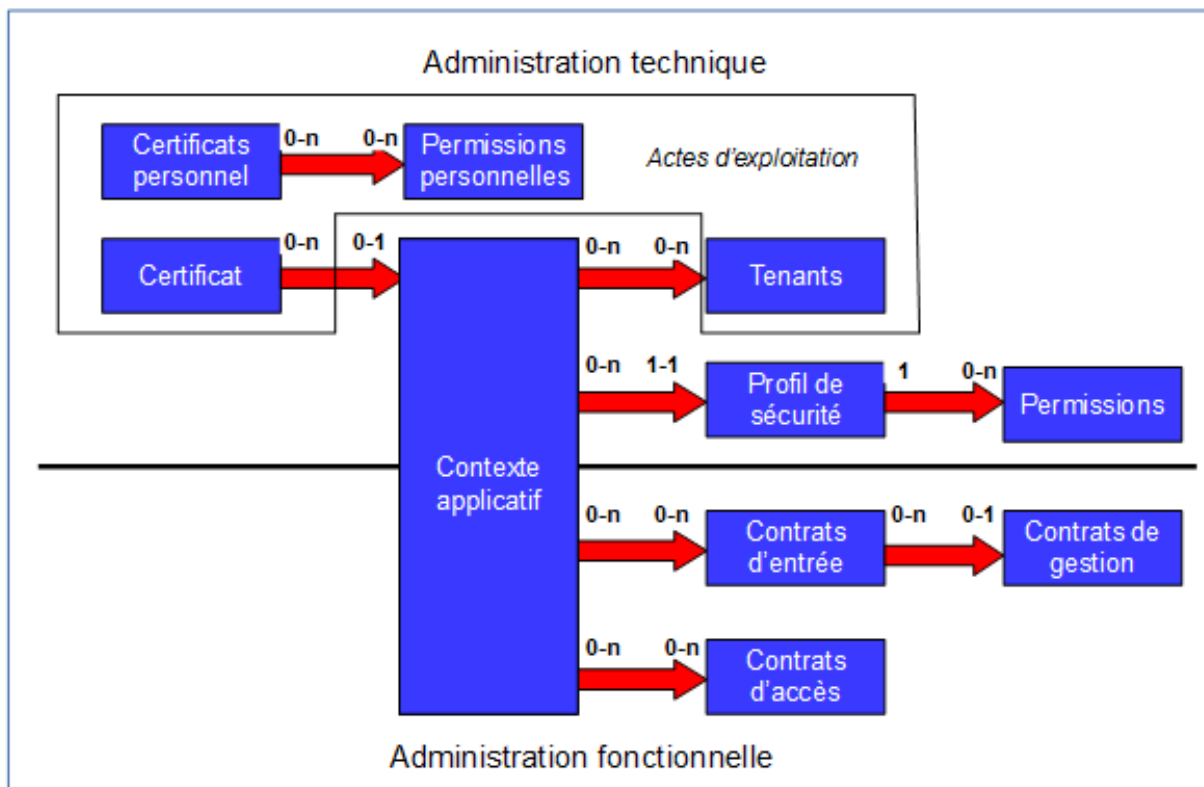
Administration technique

Certificats personnel

0-n

0-n

Permissions personnelles

Actes d'exploitation

Certificat

0-n

0-1

Contexte applicatif

0-n

0-n

Tenants

0-n

1-1

Profil de sécurité

1

0-n

Permissions

0-n

0-n

Contrats d'entrée

0-n

0-1

Contrats de gestion

0-n

0-n

Contrats d'accès

Administration fonctionnelle